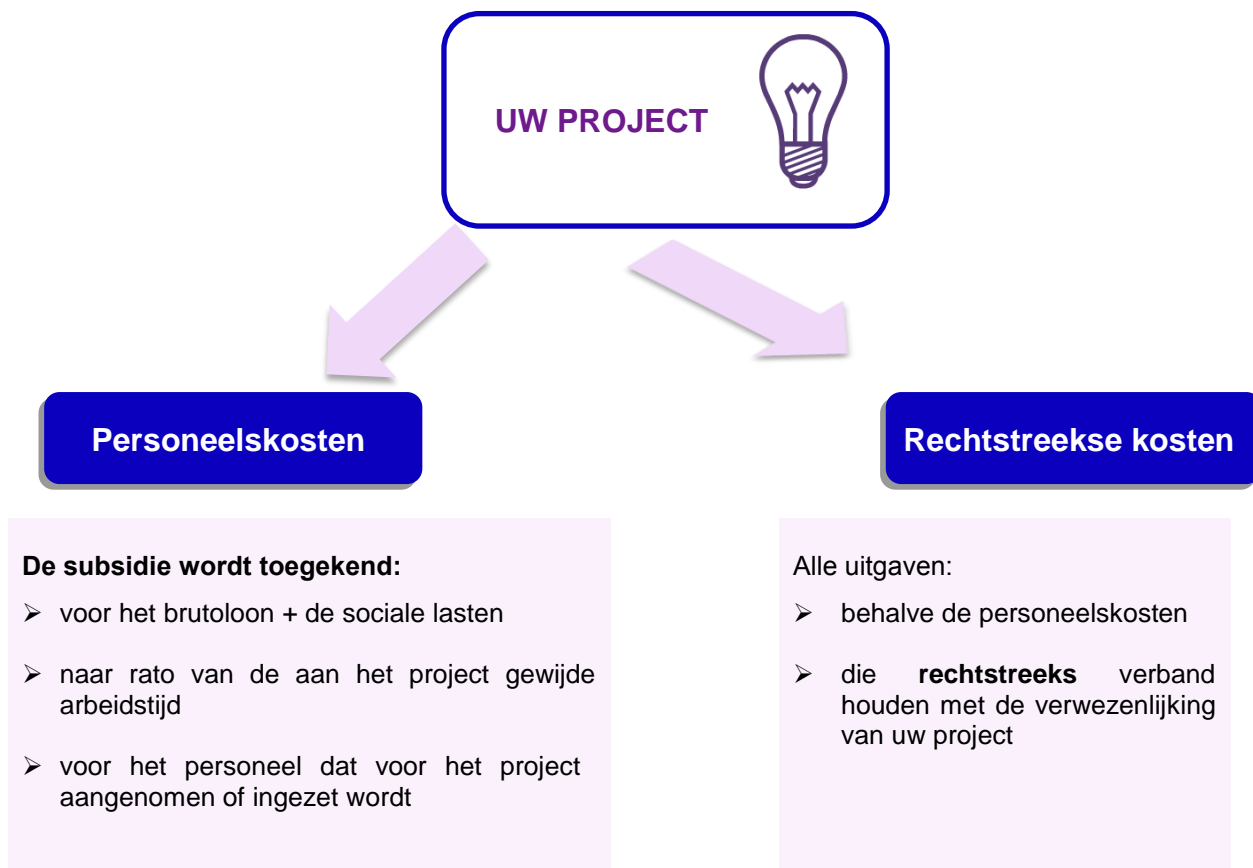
UW PROJECT

Personeelskosten

Rechtstreekse kosten

**De subsidie wordt toegekend:**

- voor het brutoloon + de sociale lasten
- naar rato van de aan het project gewijde arbeidstijd
- voor het personeel dat voor het project aangenomen of ingezet wordt

Alle uitgaven:

- behalve de personeelskosten
- die **rechtstreeks** verband houden met de verwezenlijking van uw project